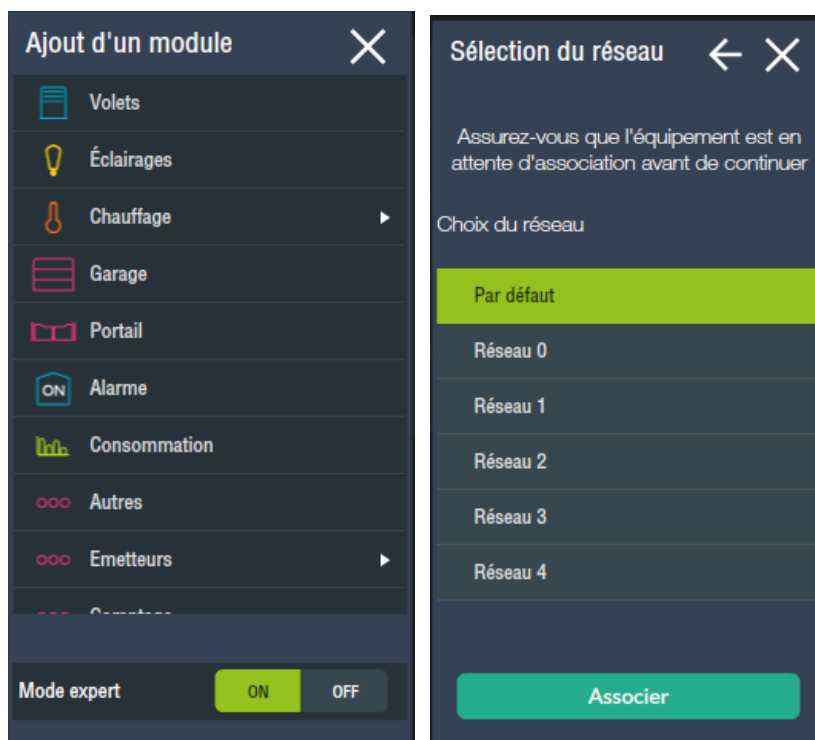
Ajout d'un module

Volets

Éclairages

Chauffage

Garage

Portail

ON Alarme

Consommation

Autres

Emetteurs

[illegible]

Mode expert ON OFF

Sélection du réseau

Assurez-vous que l'équipement est en attente d'association avant de continuer

Choix du réseau

Par défaut

Réseau 0

Réseau 1

Réseau 2

Réseau 3

Réseau 4

Associer